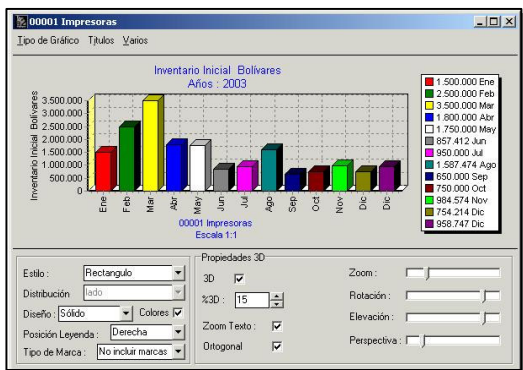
00001 Impresoras

Tipo de Gráfico Títulos Varios

Inventario Inicial Bolívares
Años : 2003

Inventario Inicial Bolívares

3.500.000
3.000.000
2.500.000
2.000.000
1.500.000
1.000.000
500.000
0

Ene Feb Mar Abr May Jun Jul Ago Sep Oct Nov Dic Dic

00001 Impresoras
Escala 1:1

1.500.000 Ene
2.500.000 Feb
3.500.000 Mar
1.800.000 Abr
1.750.000 May
857.412 Jun
950.000 Jul
1.587.474 Ago
650.000 Sep
750.000 Oct
984.574 Nov
754.214 Dic
958.747 Dic

Estilo : Rectangulo
Distribución lado
Diseño : Sólido Colores
Posición Leyenda : Derecha
Tipo de Marca : No incluir marcas

Propiedades 3D
3D
%3D : 15
Zoom Texto :
Ortogonal

Zoom :
Rotación :
Elevación :
Perspectiva :